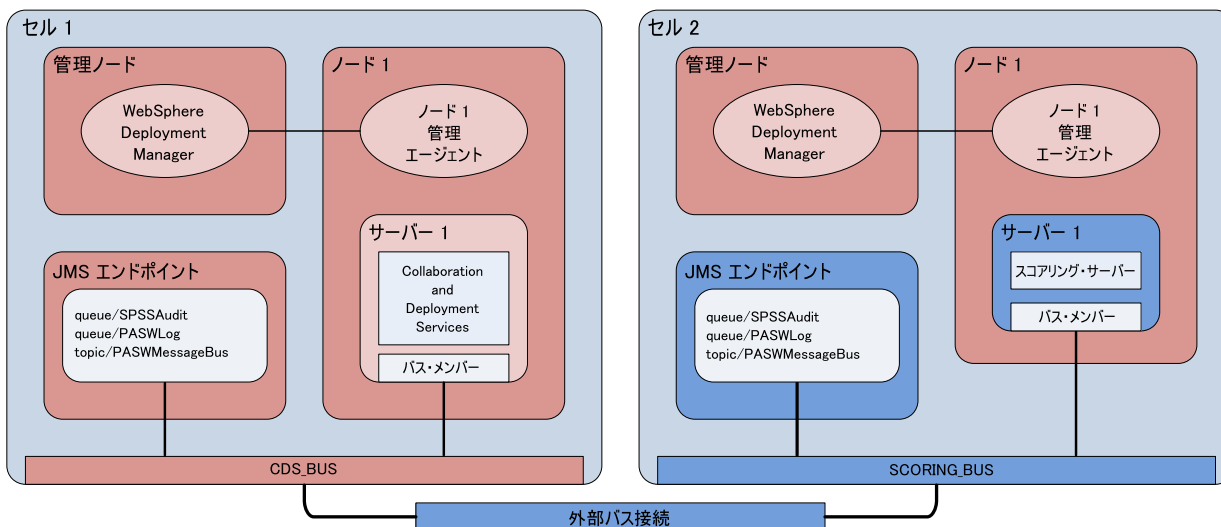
セル 1

管理ノード

WebSphere Deployment Manager

ノード 1

ノード 1 管理 エージェント

サーバー 1

Collaboration and Deployment Services

バス・メンバー

JMS エンドポイント

queue/SPSSAudit
queue/PASWLog
topic/PASWMessageBus

CDS_BUS

セル 2

管理ノード

WebSphere Deployment Manager

ノード 1

ノード 1 管理 エージェント

サーバー 1

スコアリング・サーバー

バス・メンバー

JMS エンドポイント

queue/SPSSAudit
queue/PASWLog
topic/PASWMessageBus

SCORING_BUS

外部バス接続